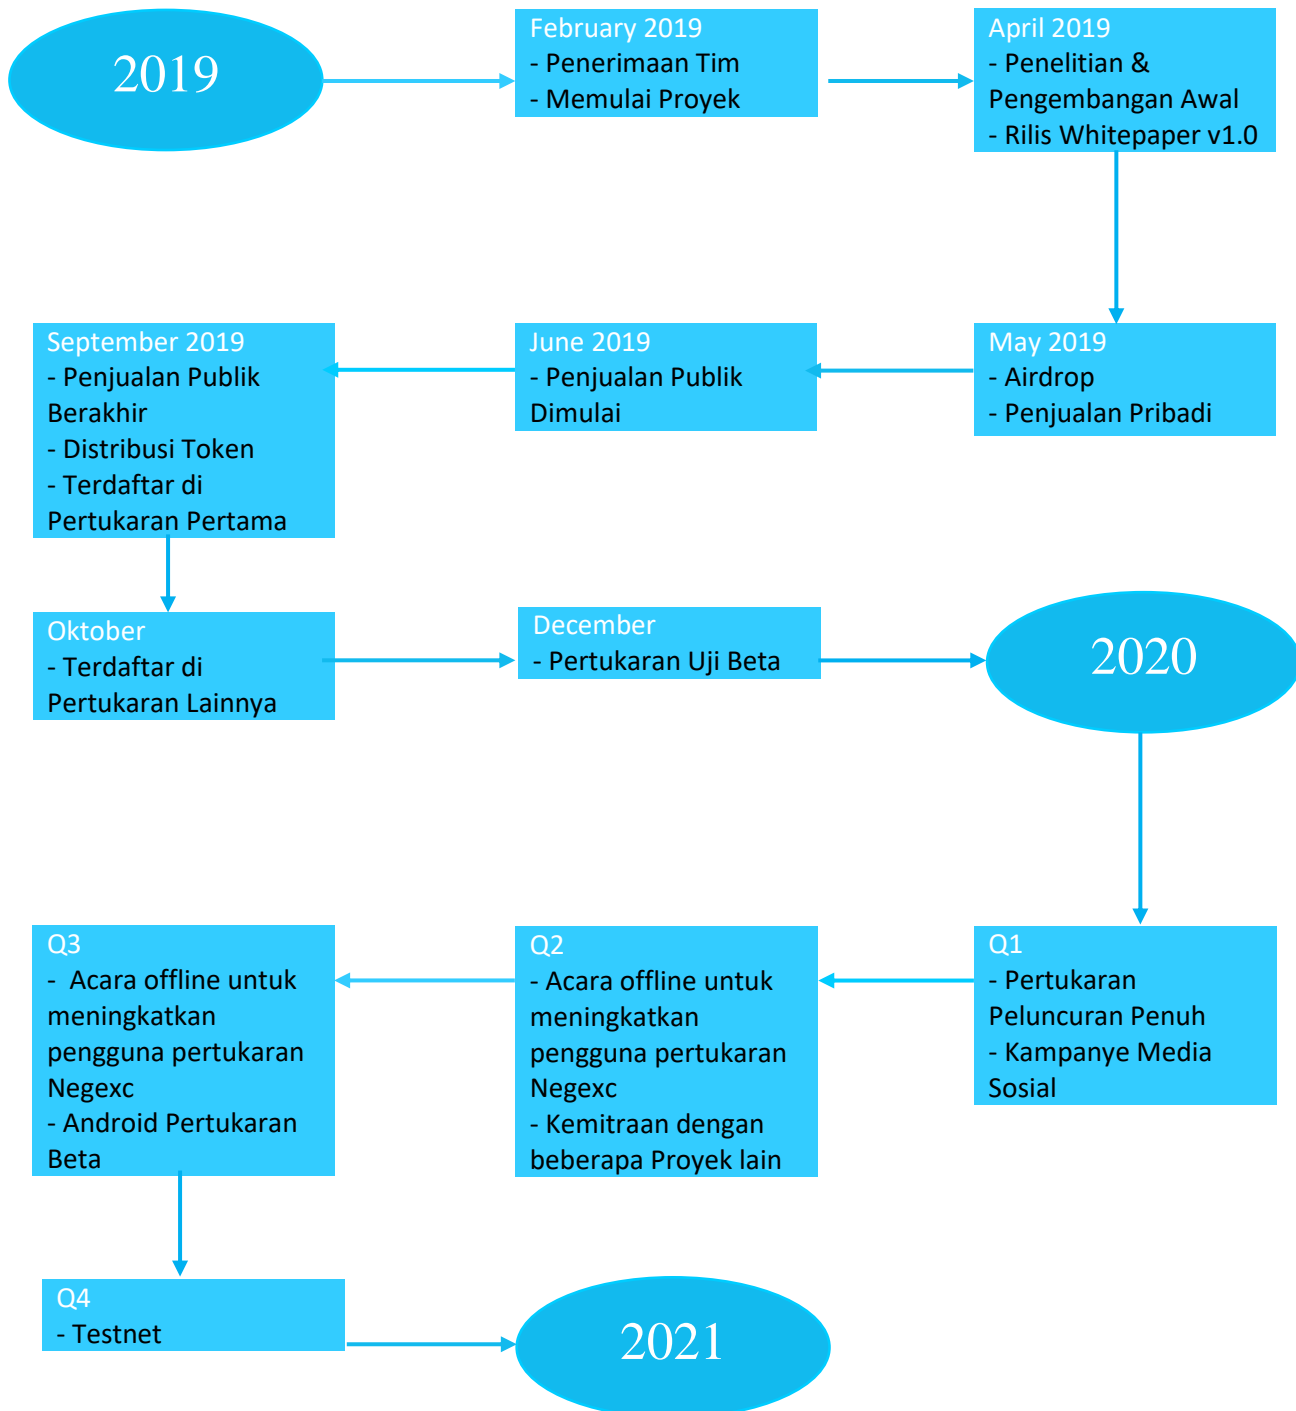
2019

February 2019
- Penerimaan Tim
- Memulai Proyek

April 2019
- Penelitian & Pengembangan Awal
- Rilis Whitepaper v1.0

May 2019
- Airdrop
- Penjualan Pribadi

June 2019
- Penjualan Publik Dimulai

September 2019
- Penjualan Publik Berakhir
- Distribusi Token
- Terdaftar di Pertukaran Pertama

Oktober
- Terdaftar di Pertukaran Lainnya

December
- Pertukaran Uji Beta

2020

Q1
- Pertukaran Peluncuran Penuh
- Kampanye Media Sosial

Q2
- Acara offline untuk meningkatkan pengguna pertukaran Negexc
- Kemitraan dengan beberapa Proyek lain

Q3
- Acara offline untuk meningkatkan pengguna pertukaran Negexc
- Android Pertukaran Beta

Q4
- Testnet

2021